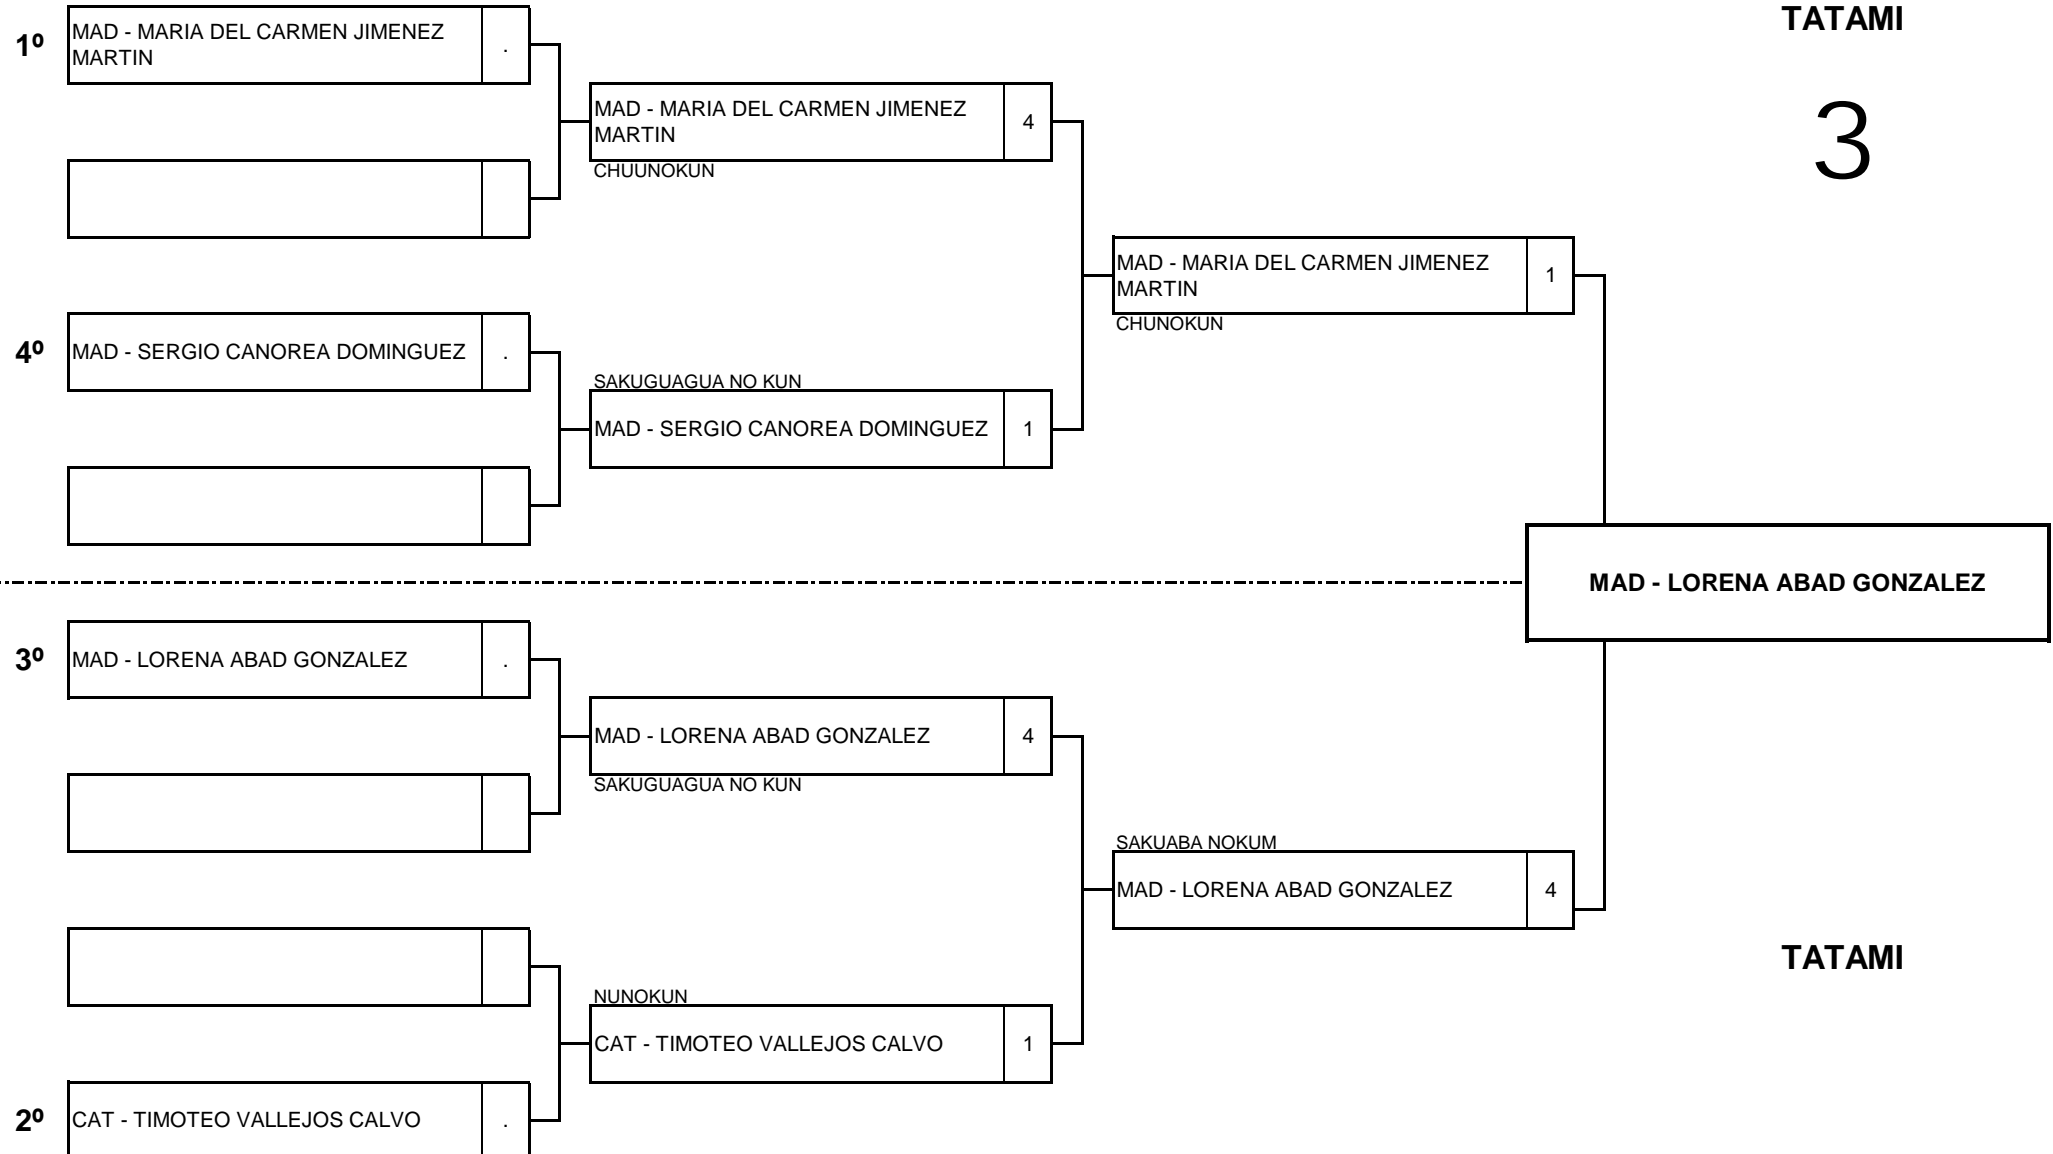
TATAMI

3

1º MAD - MARIA DEL CARMEN JIMENEZ MARTIN .

MAD - MARIA DEL CARMEN JIMENEZ MARTIN 4
CHUUNOKUN

MAD - MARIA DEL CARMEN JIMENEZ MARTIN 1
CHUNOKUN

4º MAD - SERGIO CANOREA DOMINGUEZ .

SAKUGUAGUA NO KUN
MAD - SERGIO CANOREA DOMINGUEZ 1

MAD - LORENA ABAD GONZALEZ

3º MAD - LORENA ABAD GONZALEZ .

MAD - LORENA ABAD GONZALEZ 4
SAKUGUAGUA NO KUN

SAKUABA NOKUM
MAD - LORENA ABAD GONZALEZ 4

TATAMI

NUNOKUN
CAT - TIMOTEO VALLEJOS CALVO 1

2º CAT - TIMOTEO VALLEJOS CALVO .